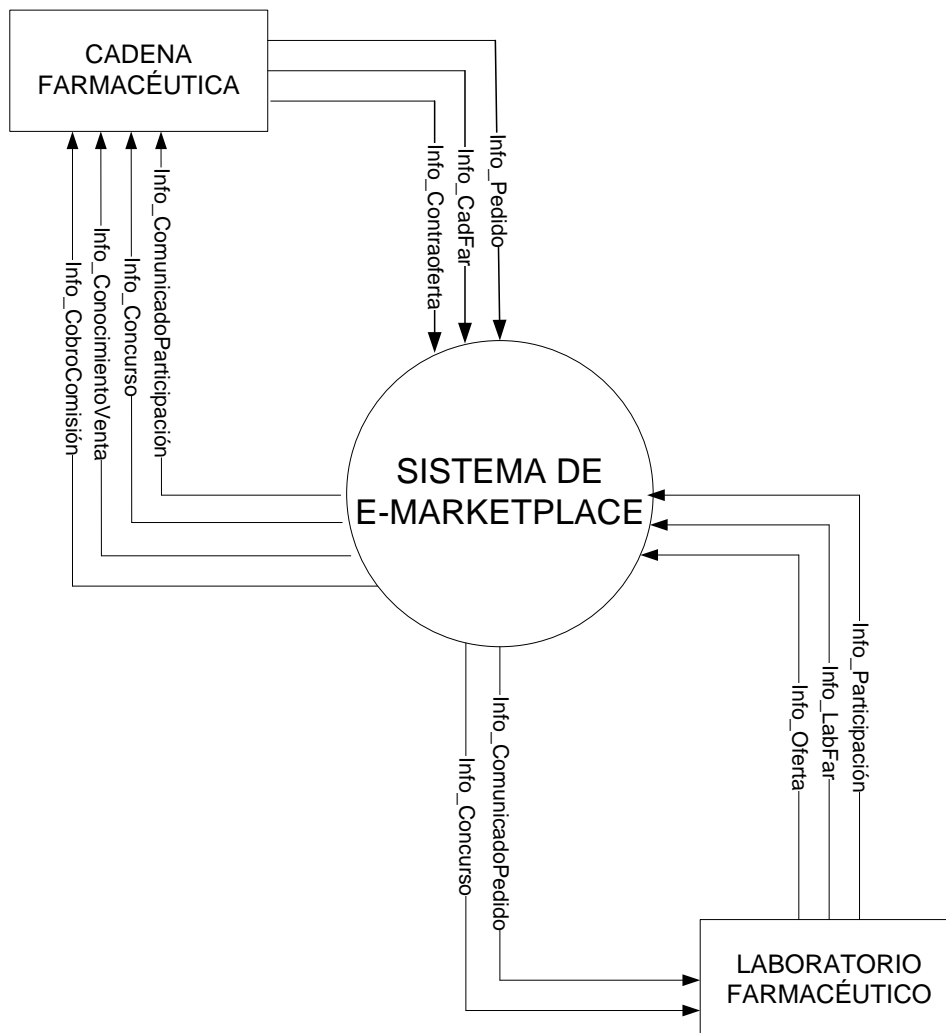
CADENA FARMACÉUTICA

Info_Contraoferta
Info_CadFar
Info_Pedido

Info_CobroComisión
Info_ConocimientoVenta
Info_Concurso
Info_ComunicadoParticipación

SISTEMA DE E-MARKETPLACE

Info_Concurso
Info_ComunicadoPedido

Info_Oferta
Info_LabFar
Info_Participación

LABORATORIO FARMACÉUTICO